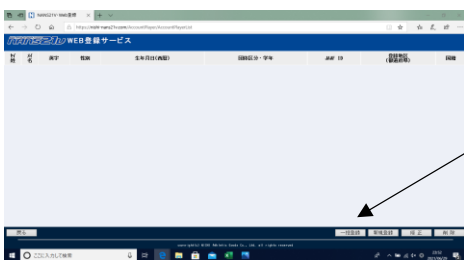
nans21v WEB登録

nans21v WEB登録サービス

| 削除 | 対象 | 漢字 | 氏名 | 生年月日(西暦) | 国籍区分・学年 | 選手ID | 登録地区(都道府県) | 国籍 |
|---|---|---|---|---|---|---|---|---|

戻る

一括登録 | 単発登録 | 修正 | 削除

ここに入力して検索